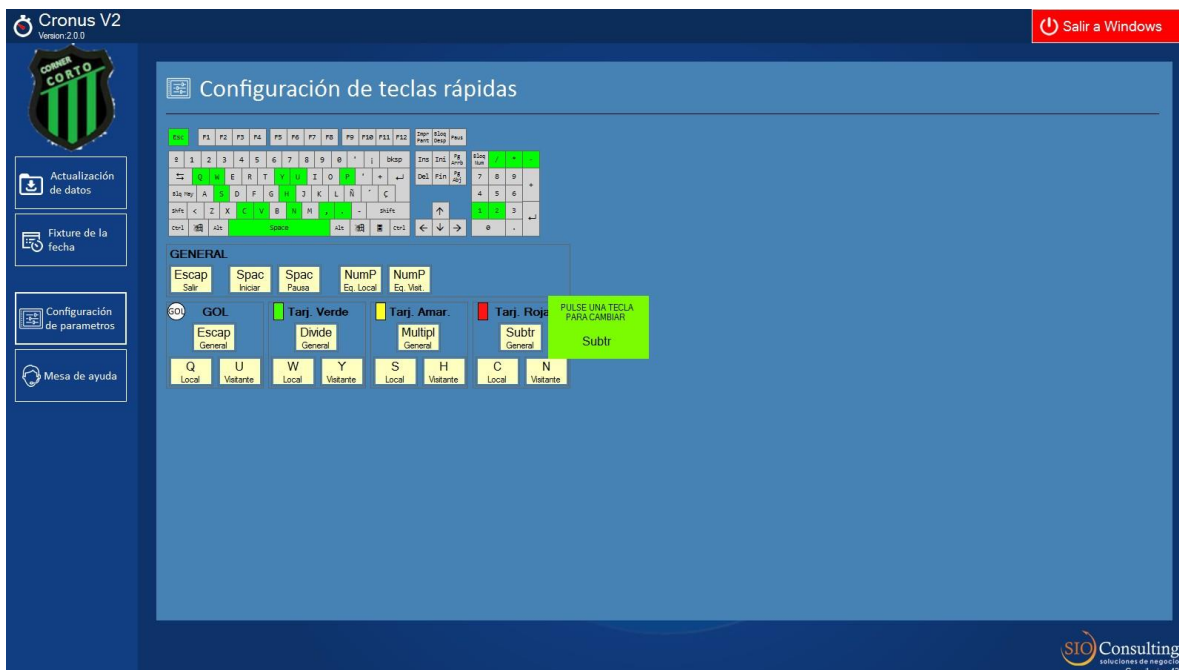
Cronus V2
Version:2.0.0

Salir a Windows

CORNER
CORTO

Actualización de datos

Fixture de la fecha

Configuración de parametros

Mesa de ayuda

Configuración de teclas rápidas

Esc F1 F2 F3 F4 F5 F6 F7 F8 F9 F10 F11 F12 Impr Pant Bloq Desp Paus

º 1 2 3 4 5 6 7 8 9 0 ' ¡ bksp Ins Ini Pg Arrb Bloq Num / * -
⇆ Q W E R T Y U I O P ` + ↵ Del Fin Pg Abj 7 8 9 +
Blq May A S D F G H J K L Ñ ´ Ç 4 5 6
Shft < Z X C V B N M , . - Shift ↑ 1 2 3 ↵
Ctrl Alt Space Alt Ctrl ← ↓ → 0 .

GENERAL
Escap Salir
Spac Iniciar
Spac Pausa
NumP Eq. Local
NumP Eq. Visit.

GOL
Escap General
Q Local
U Visitante

Tarj. Verde
Divide General
W Local
Y Visitante

Tarj. Amar.
Multipl General
S Local
H Visitante

Tarj. Roja
Subtr General
C Local
N Visitante

PULSE UNA TECLA PARA CAMBIAR
Subtr

SIO Consulting
soluciones de negocio